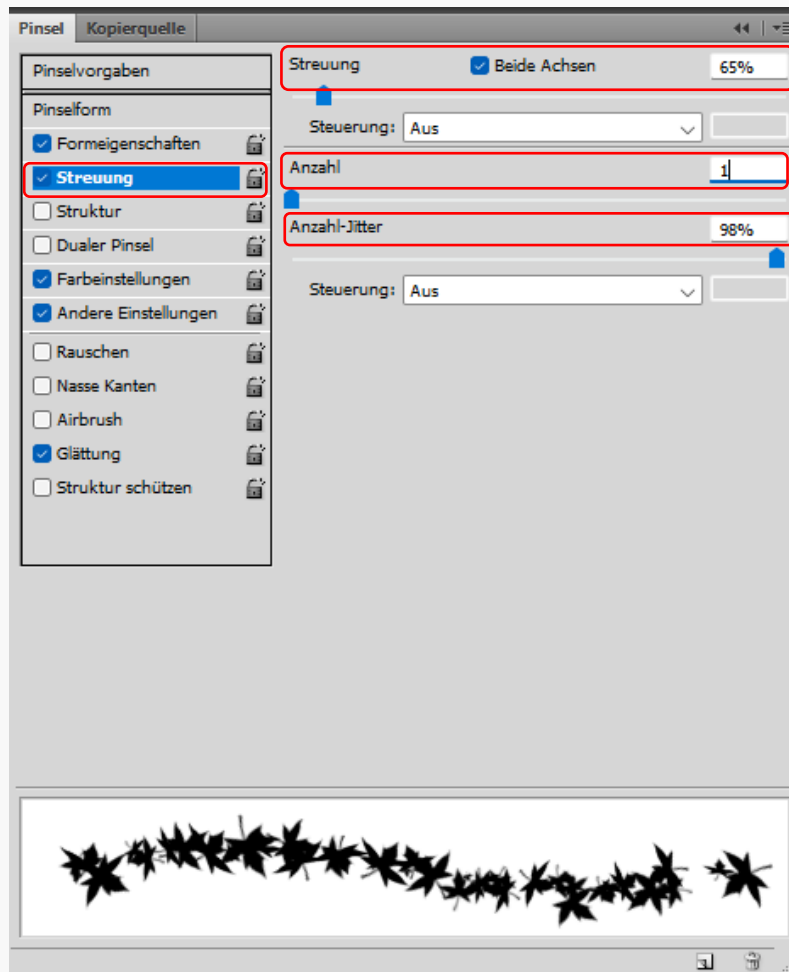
Pinsel Kopierquelle

Pinselvorgaben

Pinselform

Formeigenschaften

Streuung

Struktur

Dualer Pinsel

Farbeinstellungen

Andere Einstellungen

Rauschen

Nasse Kanten

Airbrush

Glättung

Struktur schützen

Streuung

Beide Achsen

65%

Steuerung: Aus

Anzahl

1

Anzahl-Jitter

98%

Steuerung: Aus